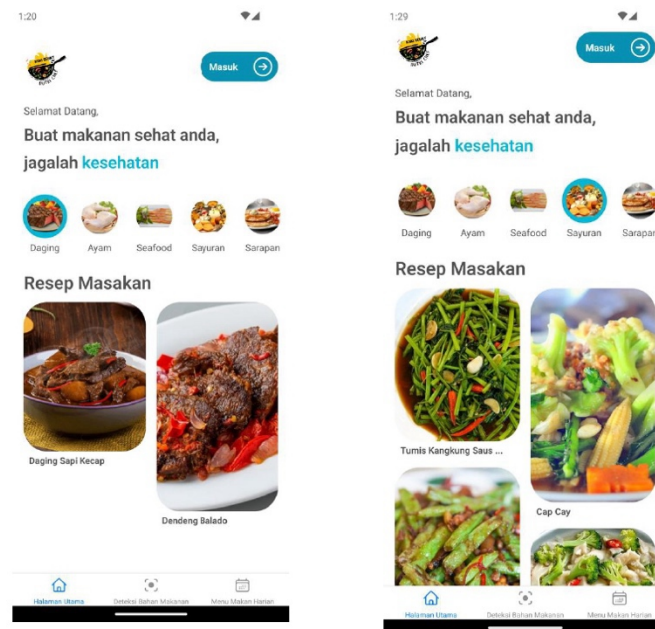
1:20

Masuk

Selamat Datang,

Buat makanan sehat anda, jagalah kesehatan

Daging Ayam Seafood Sayuran Sarapan

Resep Masakan

Daging Sapi Kecap

Dendeng Balado

Halaman Utama Deteksi Bahan Makanan Menu Makan Harian

1:29

Masuk

Selamat Datang,

Buat makanan sehat anda, jagalah kesehatan

Daging Ayam Seafood Sayuran Sarapan

Resep Masakan

Tumis Kangkung Saus ...

Cap Cay

Halaman Utama Deteksi Bahan Makanan Menu Makan Harian